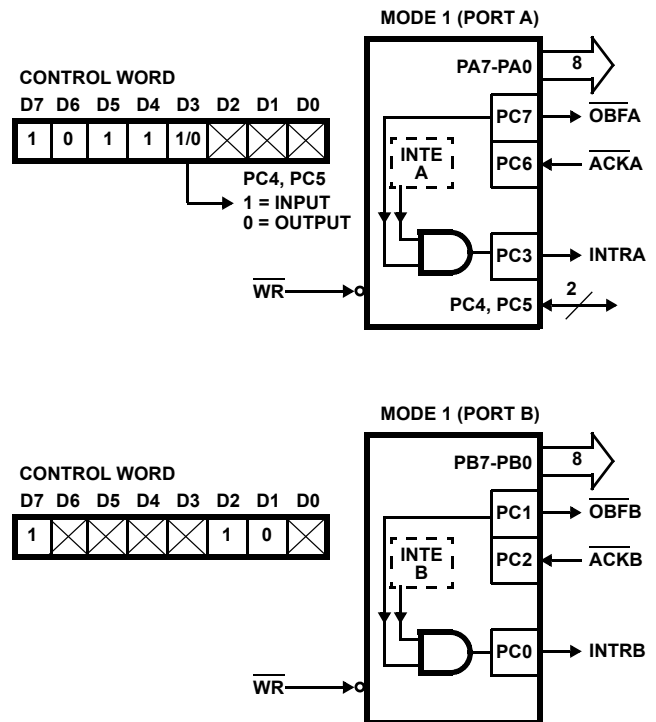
MODE 1 (PORT A)

CONTROL WORD

| D7 | D6 | D5 | D4 | D3 | D2 | D1 | D0 |
|---|---|---|---|---|---|---|---|
| 1 | 0 | 1 | 1 | 1/0 | | | |

PC4, PC5
1 = INPUT
0 = OUTPUT

PA7-PA0
8
PC7
$\overline{OBFA}$
INTE A
PC6
$\overline{ACKA}$
PC3
INTRA
$\overline{WR}$
PC4, PC5
2

MODE 1 (PORT B)

CONTROL WORD

| D7 | D6 | D5 | D4 | D3 | D2 | D1 | D0 |
|---|---|---|---|---|---|---|---|
| 1 | | | | | 1 | 0 | |

PB7-PB0
8
PC1
$\overline{OBFB}$
INTE B
PC2
$\overline{ACKB}$
PC0
INTRB
$\overline{WR}$